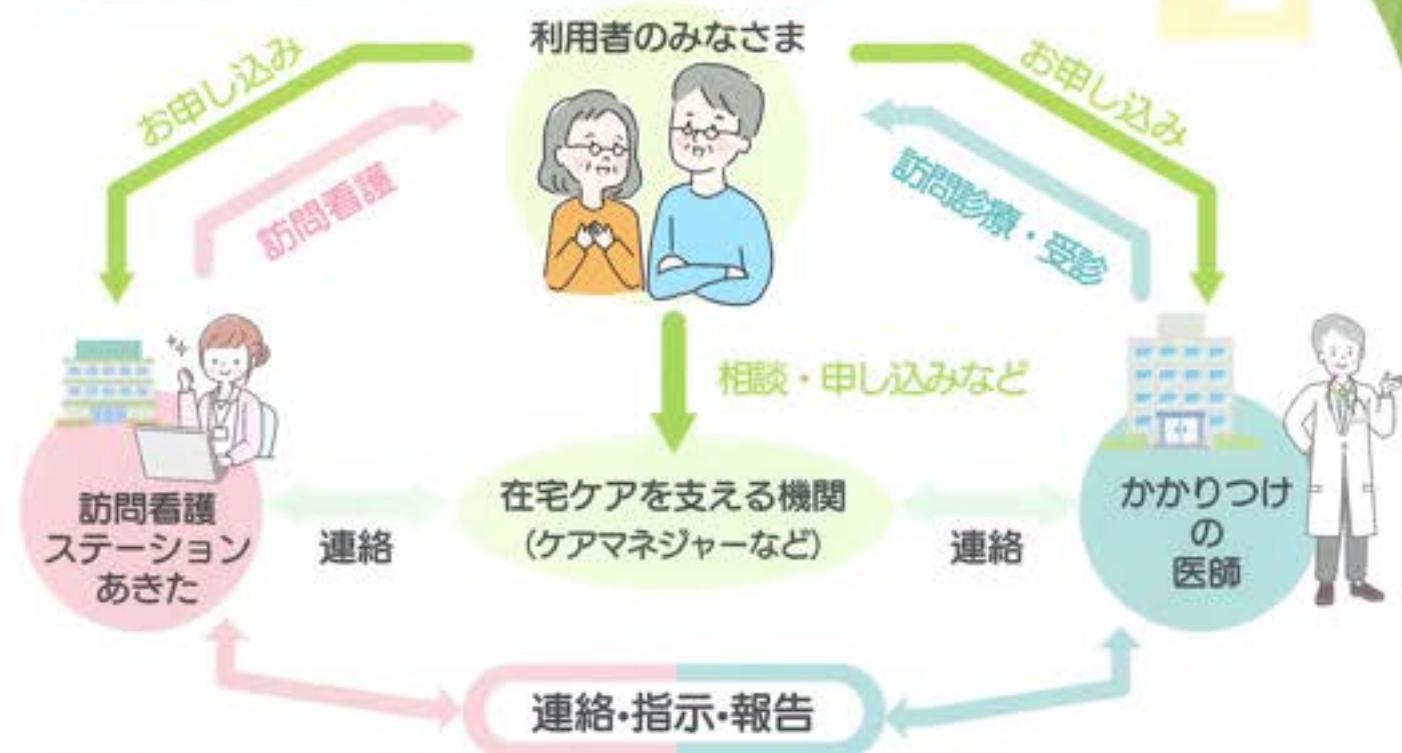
利用者のみなさま

お申し込み

訪問看護

お申し込み

訪問診療・受診

相談・申し込みなど

訪問看護ステーションあきた

連絡

在宅ケアを支える機関
（ケアマネジャーなど）

連絡

かかりつけの医師

連絡・指示・報告